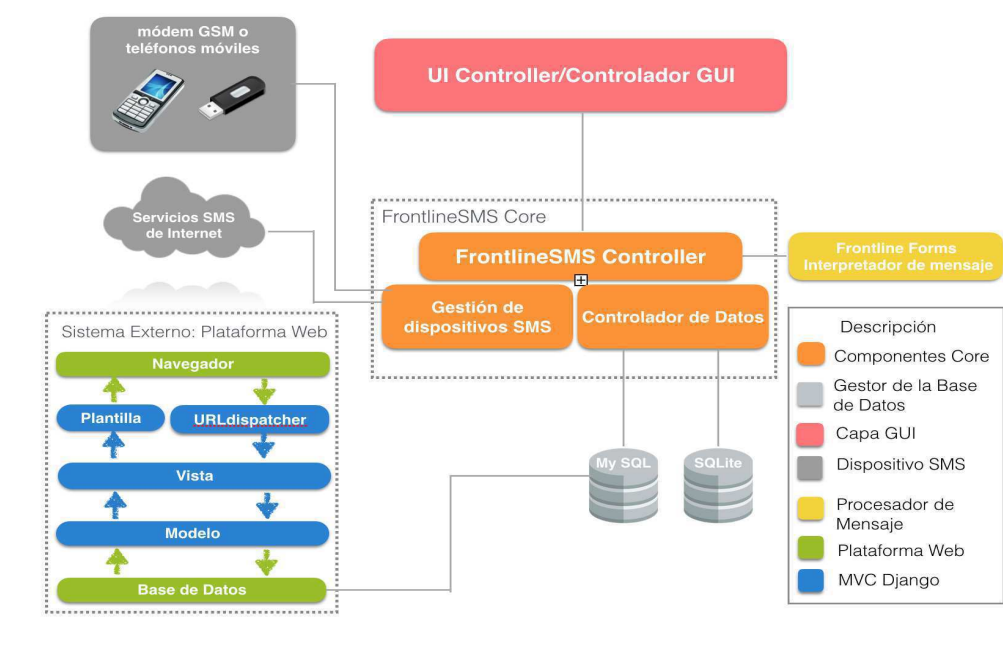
módem GSM o teléfonos móviles

UI Controller/Controlador GUI

Servicios SMS de Internet

FrontlineSMS Core

FrontlineSMS Controller

Frontline Forms Interpretador de mensaje

Sistema Externo: Plataforma Web

Navegador

Plantilla

URLdispatcher

Vista

Modelo

Base de Datos

Gestión de dispositivos SMS

Controlador de Datos

My SQL

SQLite

Descripción

Componentes Core

Gestor de la Base de Datos

Capa GUI

Dispositivo SMS

Procesador de Mensaje

Plataforma Web

MVC Django